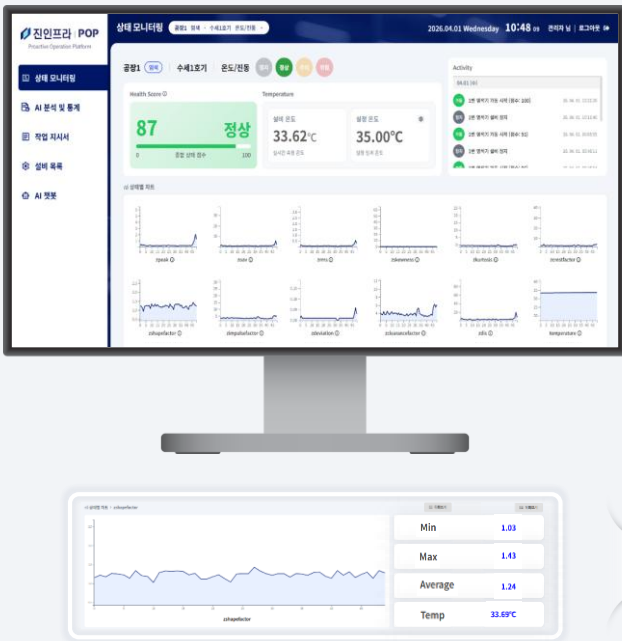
진인프라 POP
Proactive Operation Platform

상태 모니터링
AI 분석 및 통계
작업 지시서
설비 목록
AI 챗봇

상태 모니터링 공장1 전체 · 수세1호기 온도/진동

2026.04.01 Wednesday 10:48 09 관리자 님 로그아웃

공장1 정상 | 수세1호기 | 온도/진동 정상

Health Score
87 정상
0 종합 상태 점수 100

Temperature
설비 온도 33.62℃ 실시간 측정 온도
설정 온도 35.00℃ 설정 온도 값

Activity
04.01 (수)

상태별 차트
rpeak
rrate
zrms
zskewness
zkurtosis
zcrestfactor
zshapefactor
zimpulsefactor
zdeviation
zclearancefactor
zdis
temperature

상태별 차트 > zshapefactor
zshapefactor

| Min | 1.03 |
|---|---|
| Max | 1.43 |
| Average | 1.24 |
| Temp | 33.69℃ |